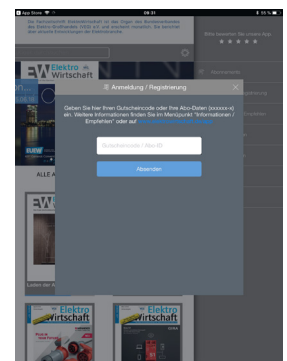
App Store 09:31 93 %

Elektro wirtschaft

ALLE A

Bitte bewerten Sie unsere App
★ ★ ★ ★ ★

Anmeldung / Registrierung

Geben Sie hier Ihren Gutscheincode oder Ihre Abo-Daten (xxxxxx-x) ein. Weitere Informationen finden Sie im Menüpunkt "Informationen / Empfehlen" oder auf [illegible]

Gutscheincode / Abo ID

Absenden

Laden der A

Elektro wirtschaft

Elektro wirtschaft